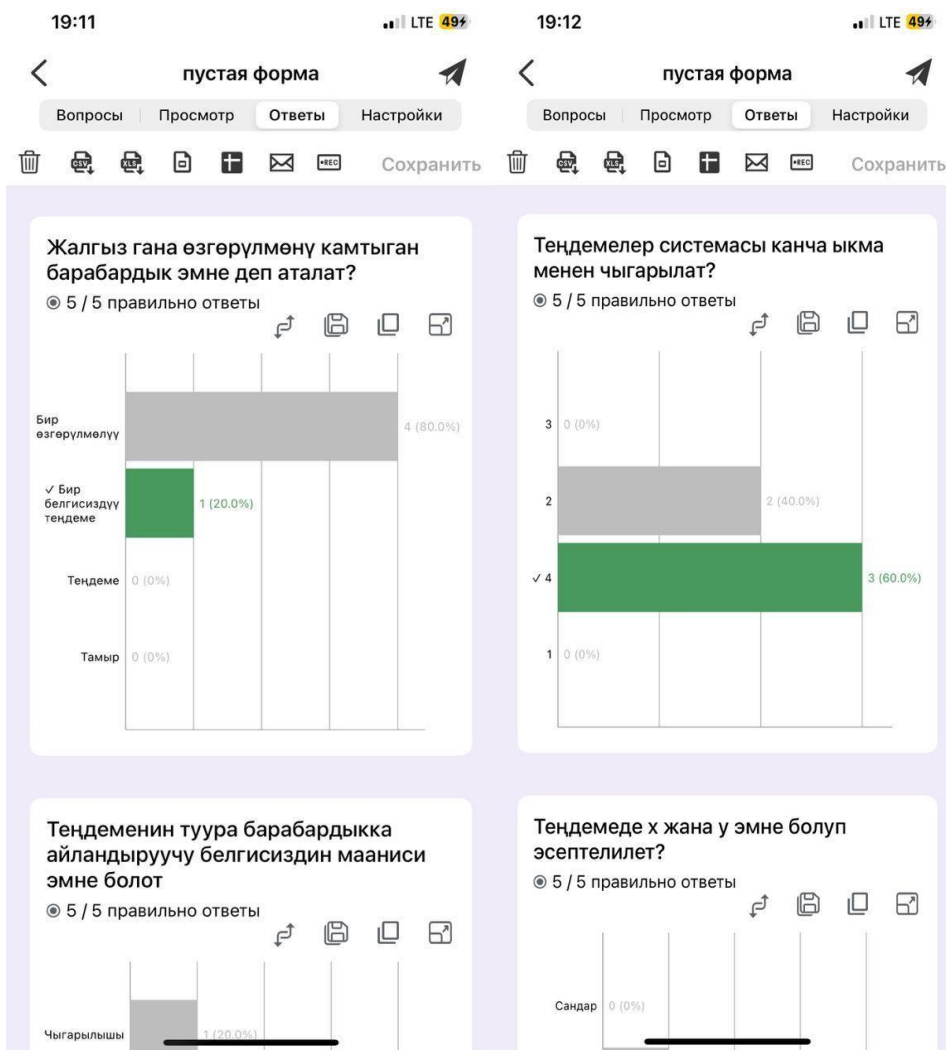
19:11

LTE 49

пустая форма

Вопросы | Просмотр | Ответы | Настройки

CSV XLS •REC Сохранить

Жалгыз гана өзгөрүлмөнү камтыган барабардык эмне деп аталат?

5 / 5 правильно ответы

Бир өзгөрүлмөлүү 4 (80.0%)

✓ Бир белгисиздүү теңдеме 1 (20.0%)

Теңдеме 0 (0%)

Тамыр 0 (0%)

Теңдеменин туура барабардыкка айландыруучу белгисиздин мааниси эмне болот

5 / 5 правильно ответы

Чыгарылышы 1 (20.0%)

19:12

LTE 49

пустая форма

Вопросы | Просмотр | Ответы | Настройки

CSV XLS •REC Сохранить

Теңдемелер системасы канча ыкма менен чыгарылат?

5 / 5 правильно ответы

3 0 (0%)

2 2 (40.0%)

✓ 4 3 (60.0%)

1 0 (0%)

Теңдемеде x жана y эмне болуп эсептелилет?

5 / 5 правильно ответы

Сандар 0 (0%)